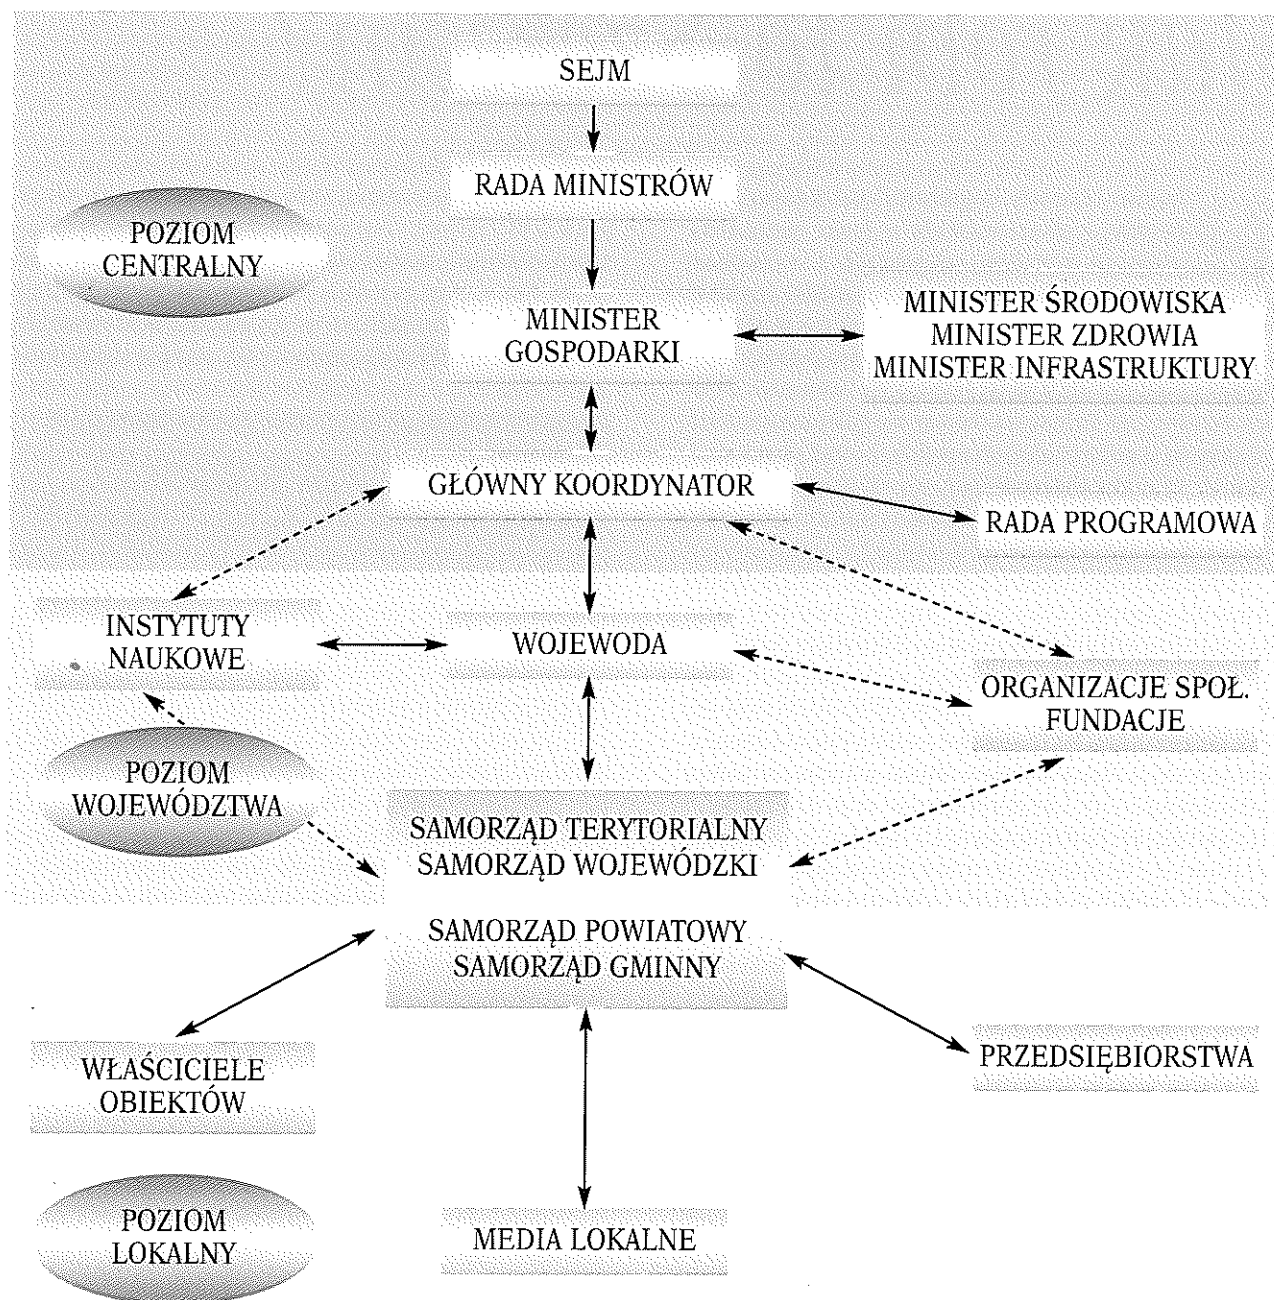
SEJM

RADA MINISTRÓW

POZIOM CENTRALNY

MINISTER GOSPODARKI

MINISTER ŚRODOWISKA
MINISTER ZDROWIA
MINISTER INFRASTRUKTURY

GŁÓWNY KOORDYNATOR

RADA PROGRAMOWA

INSTYTUTY NAUKOWE

WOJEWODA

ORGANIZACJE SPOŁ.
FUNDACJE

POZIOM WOJEWÓDZTWA

SAMORZĄD TERYTORIALNY
SAMORZĄD WOJEWÓDZKI

SAMORZĄD POWIATOWY
SAMORZĄD GMINNY

WŁAŚCICIELE OBIEKTÓW

PRZEDSIĘBIORSTWA

POZIOM LOKALNY

MEDIA LOKALNE